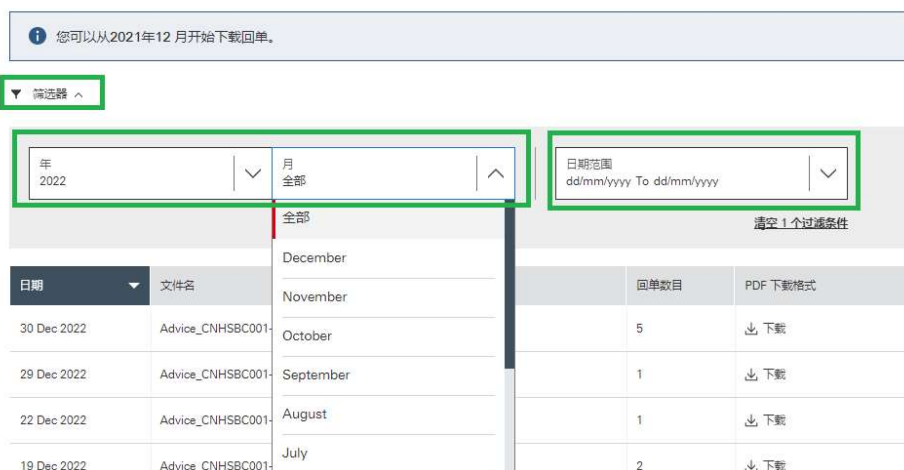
您可以从2021年12 月开始下载回单。

筛选器

年
2022

月
全部

日期范围
dd/mm/yyyy To dd/mm/yyyy

清空 1 个过滤条件

全部
December
November
October
September
August
July

| 日期 | 文件名 | 回单数目 | PDF 下载格式 |
|---|---|---|---|
| 30 Dec 2022 | Advice_CNHSBC001- | 5 | 下载 |
| 29 Dec 2022 | Advice_CNHSBC001- | 1 | 下载 |
| 22 Dec 2022 | Advice_CNHSBC001- | 1 | 下载 |
| 19 Dec 2022 | Advice_CNHSBC001- | 2 | 下载 |